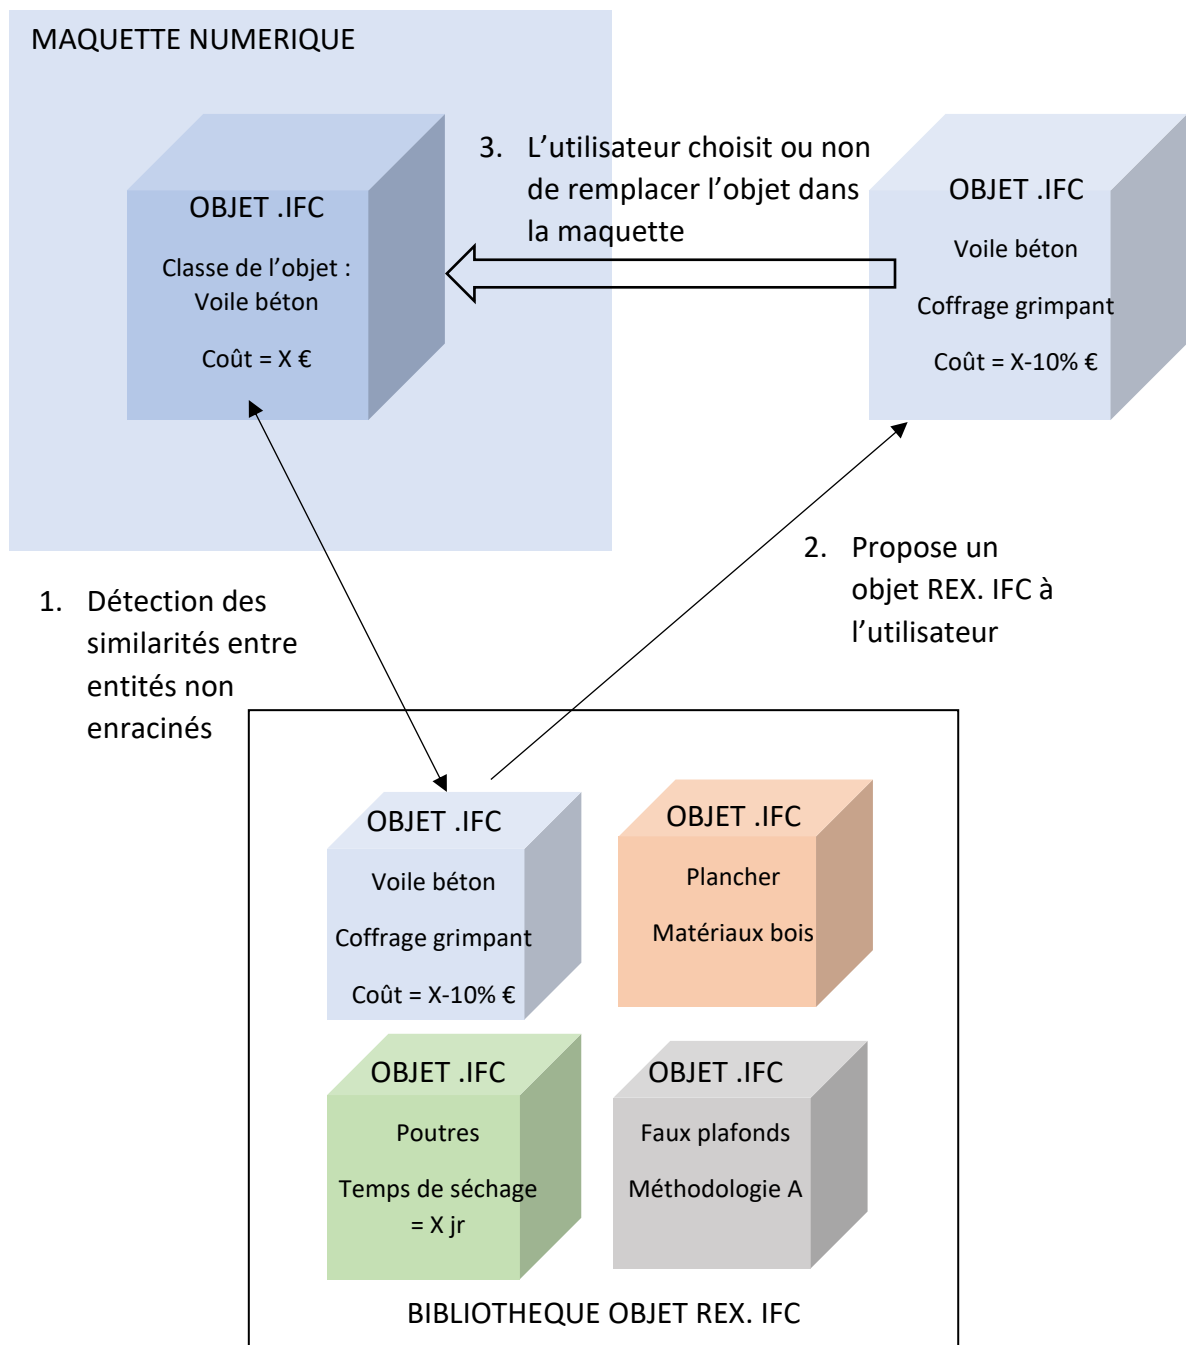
MAQUETTE NUMERIQUE

OBJET .IFC

Classe de l'objet : Voile béton

Coût = X €

3. L'utilisateur choisit ou non de remplacer l'objet dans la maquette

OBJET .IFC

Voile béton

Coffrage grimpant

Coût = X-10% €

2. Propose un objet REX. IFC à l'utilisateur

1. Détection des similarités entre entités non enracinés

OBJET .IFC

Voile béton

Coffrage grimpant

Coût = X-10% €

OBJET .IFC

Plancher

Matériaux bois

OBJET .IFC

Poutres

Temps de séchage = X jr

OBJET .IFC

Faux plafonds

Méthodologie A

BIBLIOTHEQUE OBJET REX. IFC